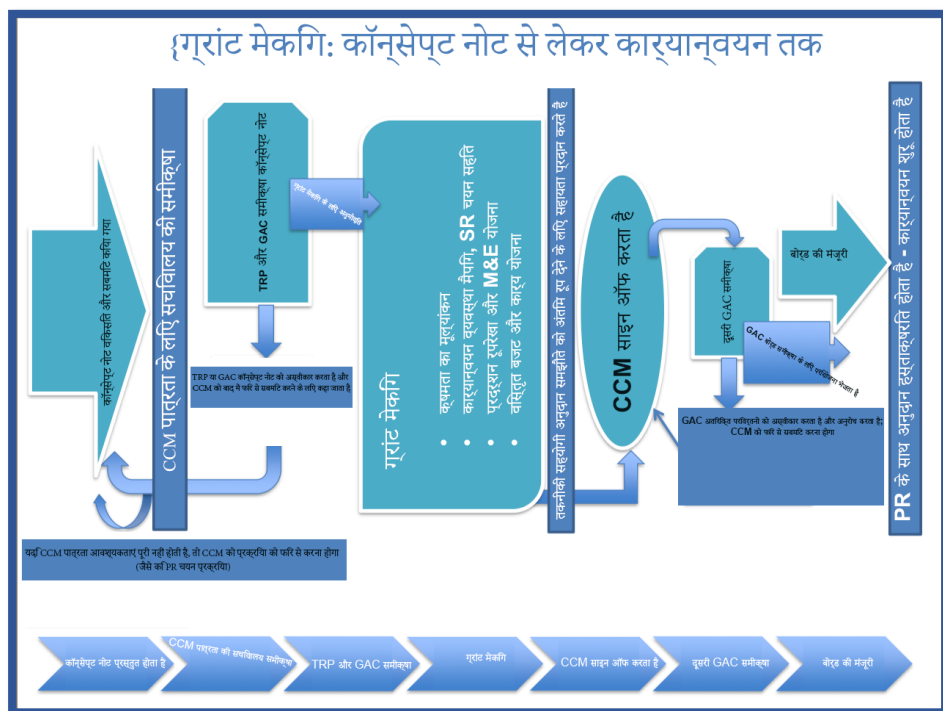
{ग्रांट मेकिंग: कॉन्सेप्ट नोट से लेकर कार्यान्वयन तक

कॉन्सेप्ट नोट विकसित और सबमिट किया गया

CCM पात्रता के लिए सचिवालय की समीक्षा

TRP और GAC समीक्षा कॉन्सेप्ट नोट

ग्रांट मेकिंग के लिए अनुशंसित

TRP या GAC कॉन्सेप्ट नोट को अस्वीकार करता है और CCM को बाद में फिर से प्रस्तावित करने के लिए कहा जाता है

ग्रांट मेकिंग
• क्षमता का मूल्यांकन
• कार्यान्वयन व्यवस्था मैपिंग, SR चयन सहित
• प्रदर्शन रूपरेखा और M&E योजना
• विस्तृत बजट और कार्य योजना

तकनीकी सहयोगी अनुदान समझौते को अंतिम रूप देने के लिए सहायता प्रदान करते हैं

CCM साइन ऑफ करता है

दूसरी GAC समीक्षा

GAC बोर्ड समीक्षा के लिए परियोजना भेजता है

बोर्ड की मंजूरी

GAC अवांछित परिवर्तनों को अस्वीकार करता है और अनुरोध करता है; CCM को फिर से प्रस्तावित करना होगा

PR के साथ अनुदान हस्ताक्षरित होता है - कार्यान्वयन शुरू होता है

यदि CCM पात्रता आवश्यकताएं पूरी नहीं होती हैं, तो CCM को प्रक्रिया को फिर से करना होगा (जैसे कि PR चयन प्रक्रिया)

कॉन्सेप्ट नोट प्रस्तुत होता है
CCM पात्रता की सचिवालय समीक्षा
TRP और GAC समीक्षा
ग्रांट मेकिंग
CCM साइन ऑफ करता है
दूसरी GAC समीक्षा
बोर्ड की मंजूरी